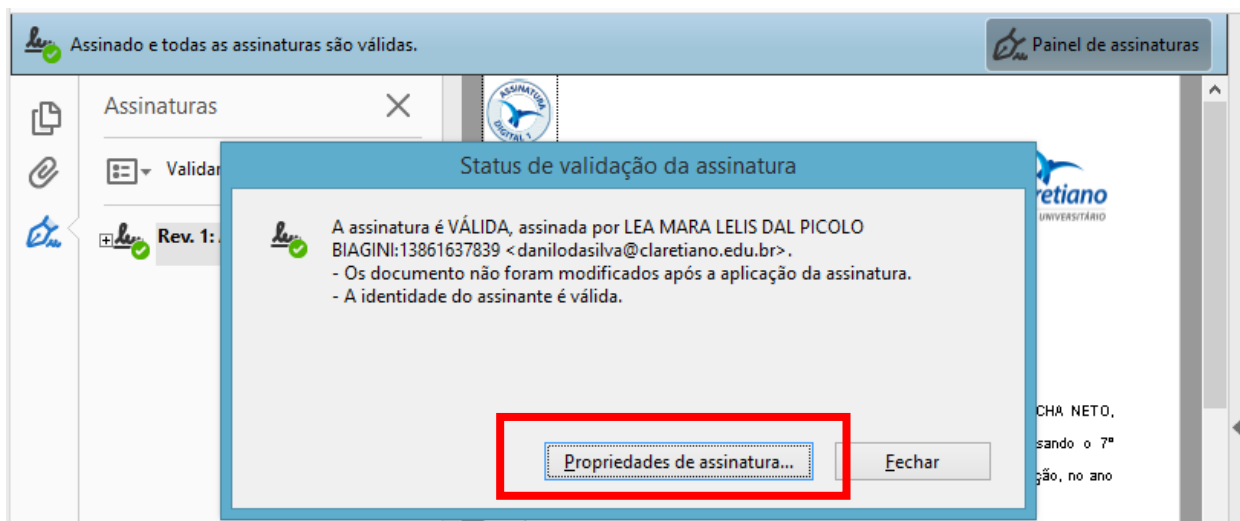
Assinado e todas as assinaturas são válidas.

Painel de assinaturas

Assinaturas

Validar

Rev. 1:

ASSINATURA DIGITAL 1

retiano

UNIVERSITÁRIO

Status de validação da assinatura

A assinatura é VÁLIDA, assinada por LEA MARA LELIS DAL PICOLO BIAGINI:13861637839 <danilodasilva@claretiano.edu.br>.
- Os documento não foram modificados após a aplicação da assinatura.
- A identidade do assinante é válida.

Propriedades de assinatura...

Fechar

CHA NETO,

sando o 7º

ção, no ano